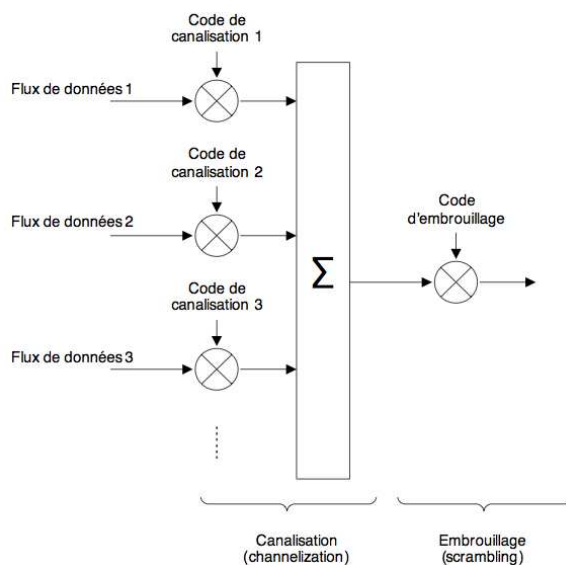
Code de canalisation 1

Flux de données 1

Code de canalisation 2

Flux de données 2

Code de canalisation 3

Flux de données 3

$\sum$

Code d'embrouillage

Canalisation (channelization)

Embrouillage (scrambling)